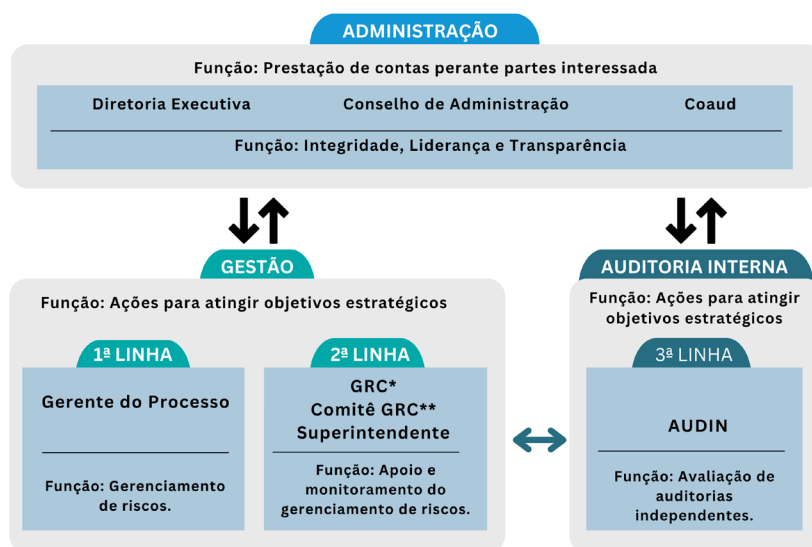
ADMINISTRAÇÃO

Função: Prestação de contas perante partes interessada

Diretoria Executiva
Conselho de Administração
Coaud

Função: Integridade, Liderança e Transparência

GESTÃO

Função: Ações para atingir objetivos estratégicos

1ª LINHA

Gerente do Processo

Função: Gerenciamento de riscos.

2ª LINHA

GRC*
Comitê GRC**
Superintendente

Função: Apoio e monitoramento do gerenciamento de riscos.

AUDITORIA INTERNA

Função: Ações para atingir objetivos estratégicos

3ª LINHA

AUDIN

Função: Avaliação de auditorias independentes.